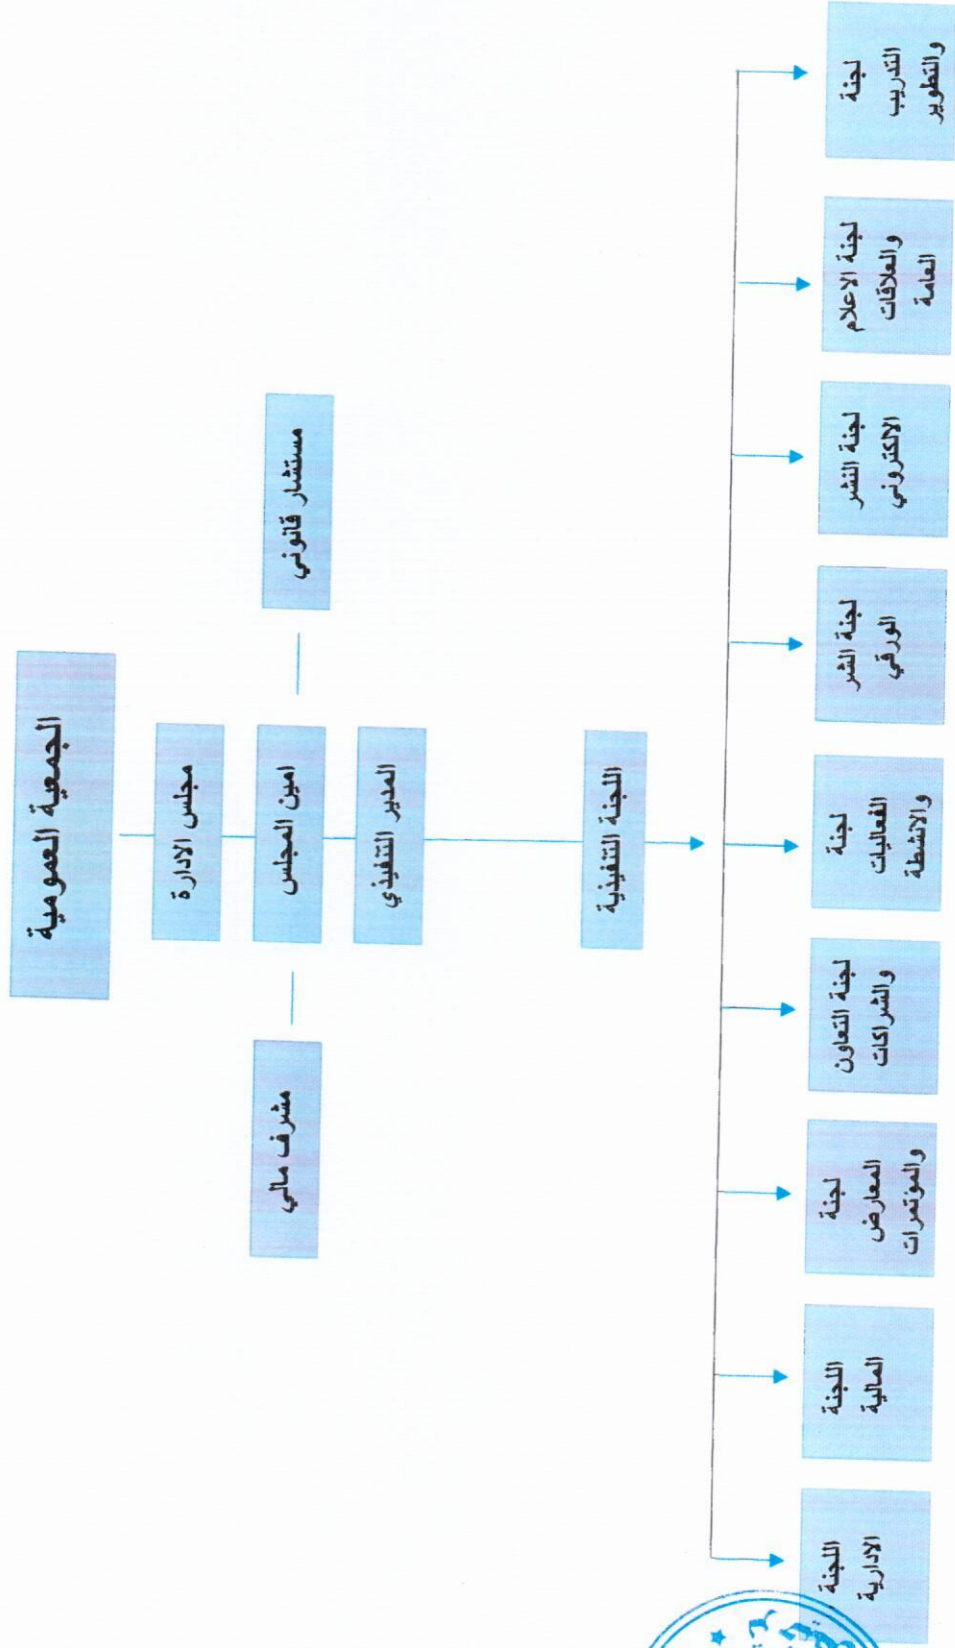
الجمعية العمومية

مجلس الادارة

امين المجلس

المدير التنفيذي

مستشار قانوني

مشرف مالي

اللجنة التنفيذية

لجنة التدريب والتطوير

لجنة الاعلام والعلاقات العامة

لجنة النشر الالكتروني

لجنة النشر الورقي

لجنة الفعاليات والانشطة

لجنة التعاون والشراكات

لجنة المعارض والمؤتمرات

اللجنة المالية

اللجنة الإدارية